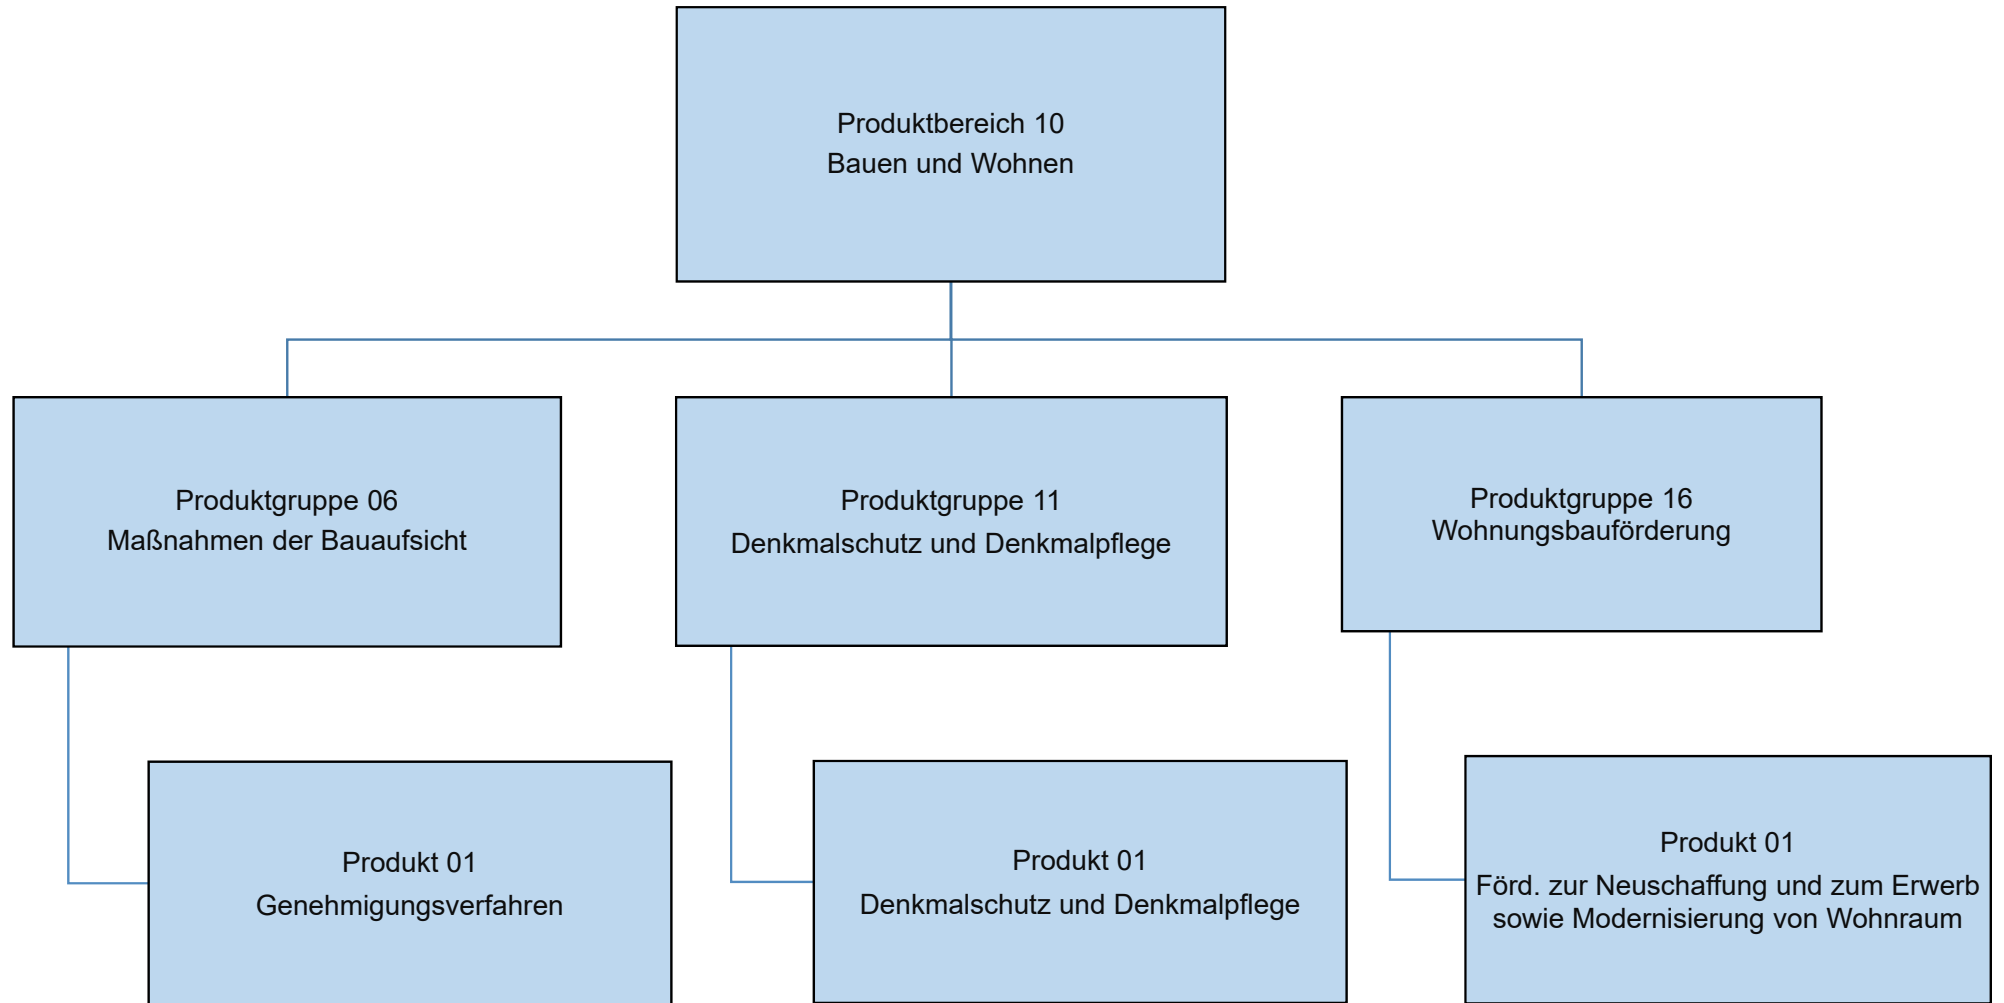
Produktbereich 10
Bauen und Wohnen

Produktgruppe 06
Maßnahmen der Bauaufsicht

Produktgruppe 11
Denkmalschutz und Denkmalpflege

Produktgruppe 16
Wohnungsbauförderung

Produkt 01
Genehmigungsverfahren

Produkt 01
Denkmalschutz und Denkmalpflege

Produkt 01
Förd. zur Neuschaffung und zum Erwerb sowie Modernisierung von Wohnraum